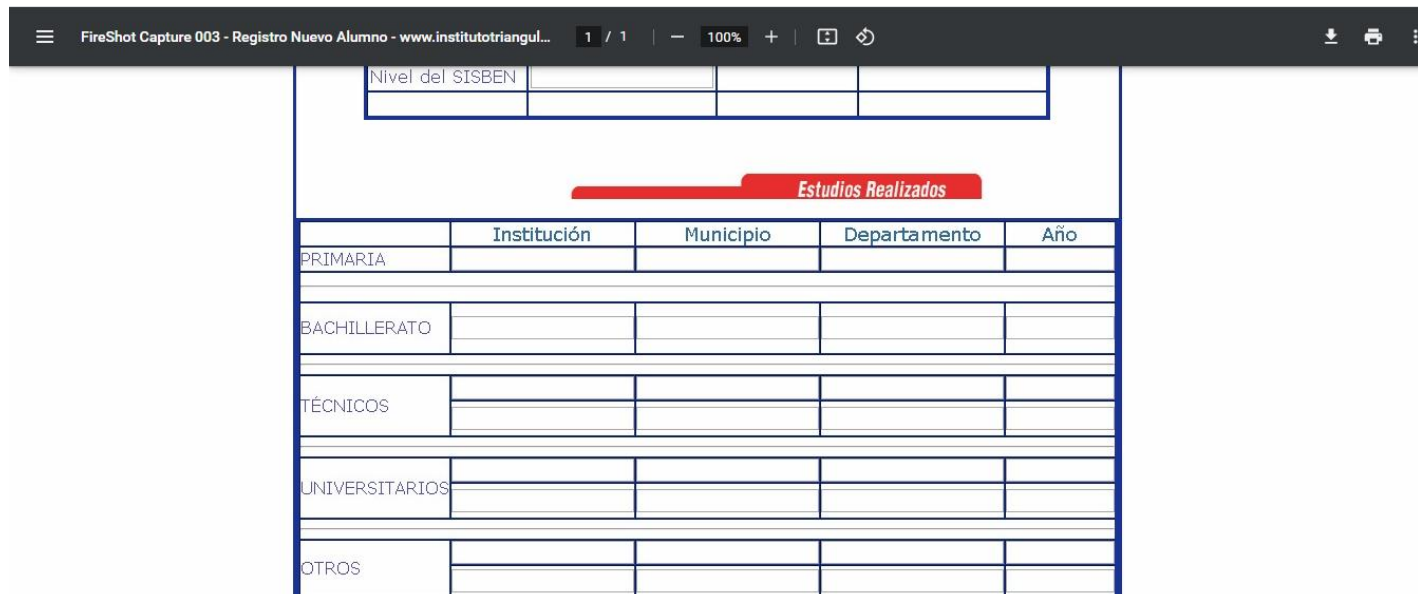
FireShot Capture 003 - Registro Nuevo Alumno - www.institutotriangul... 1 / 1 | — 100% + |

| Nivel del SISBEN | | | |
|---|---|---|---|
| | | | |

Estudios Realizados

| | Institución | Municipio | Departamento | Año |
|---|---|---|---|---|
| PRIMARIA | | | | |
| BACHILLERATO | | | | |
| TÉCNICOS | | | | |
| UNIVERSITARIOS | | | | |
| OTROS | | | | |